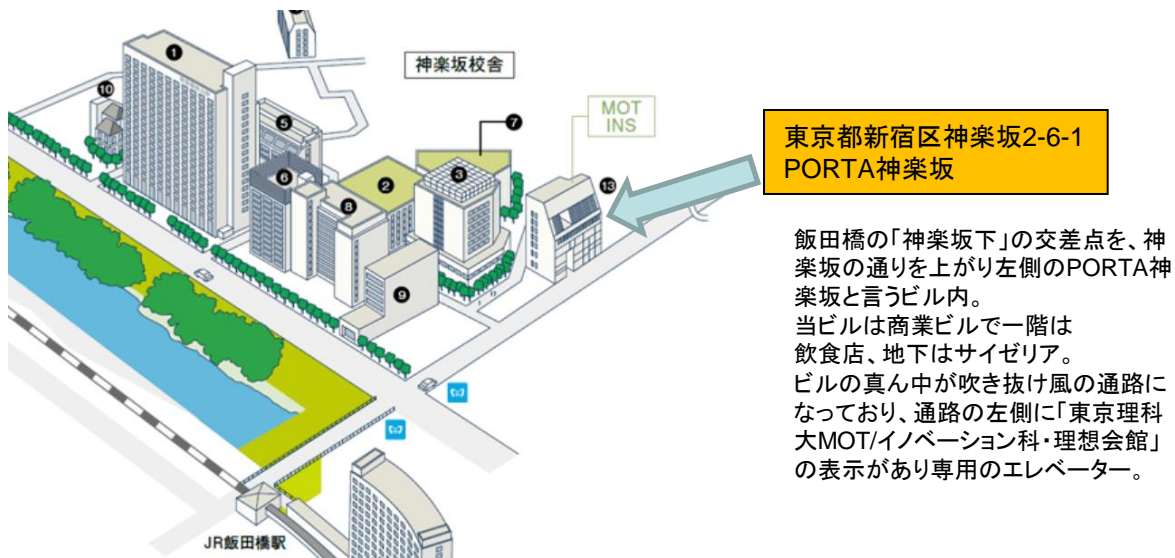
神楽坂校舎

1
2
3
5
6
7
8
9
10
13

MOT
INS

東京都新宿区神楽坂2-6-1
PORTA神楽坂

飯田橋の「神楽坂下」の交差点を、神楽坂の通りを上がり左側のPORTA神楽坂と言うビル内。
当ビルは商業ビルで一階は飲食店、地下はサイゼリア。
ビルの真ん中が吹き抜け風の通路になっており、通路の左側に「東京理科大MOT/イノベーション科・理想会館」の表示があり専用のエレベーター。

JR飯田橋駅